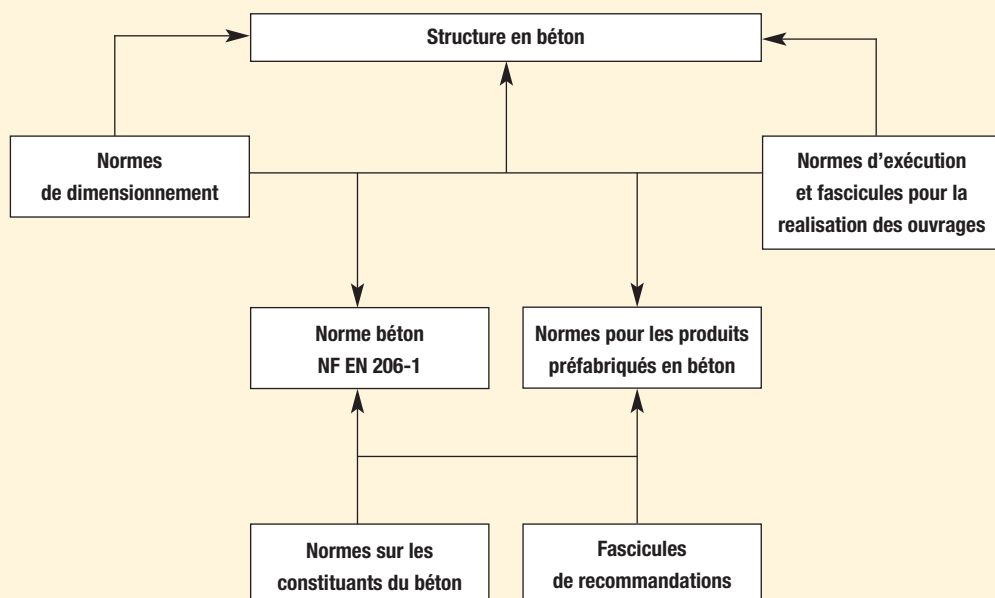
Structure en béton

Normes de dimensionnement

Normes d'exécution et fascicules pour la realisation des ouvrages

Norme béton NF EN 206-1

Normes pour les produits préfabriqués en béton

Normes sur les constituants du béton

Fascicules de recommandations